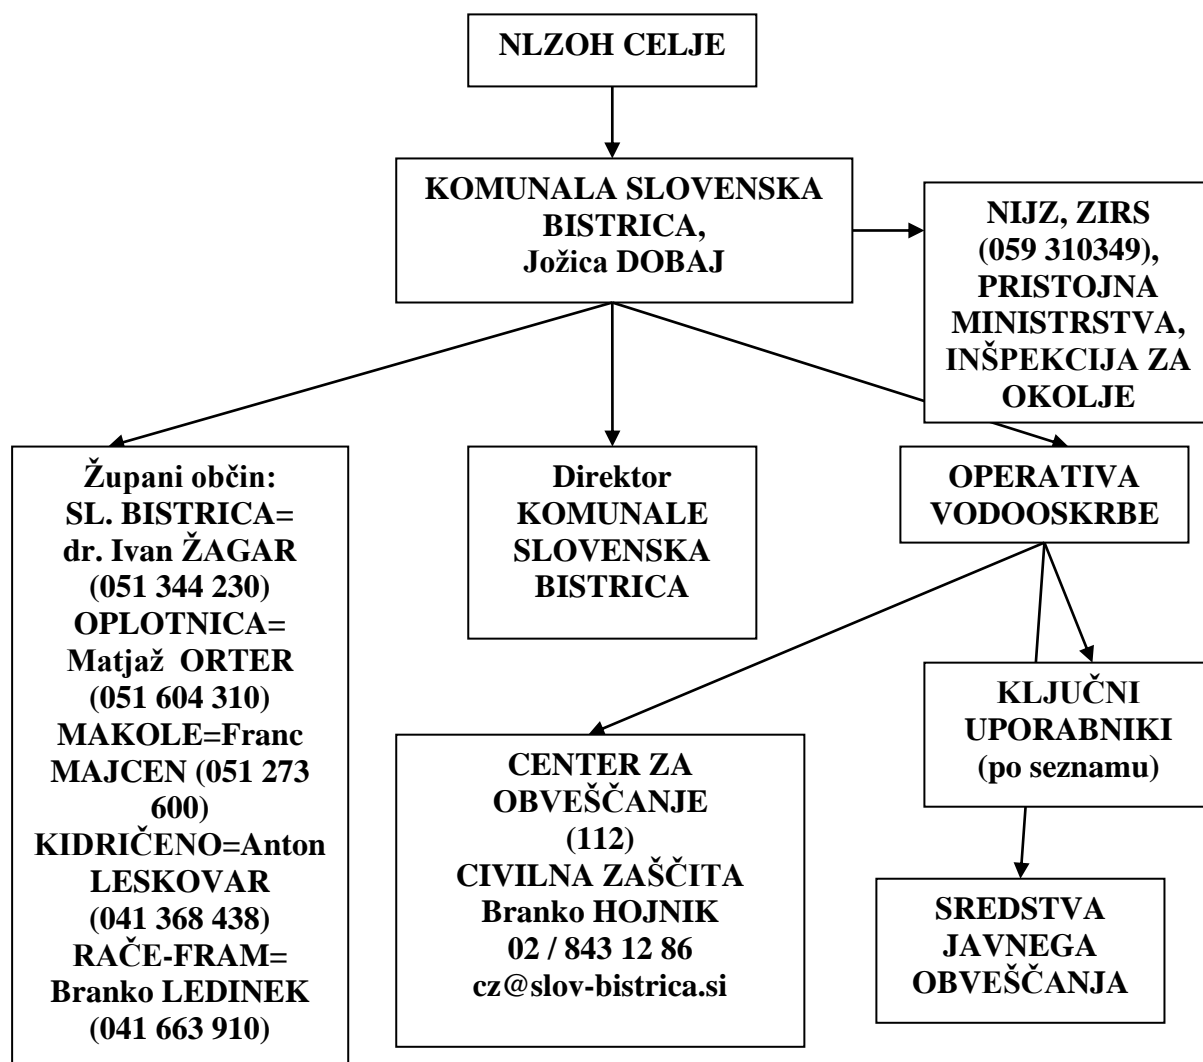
NLZOH CELJE

KOMUNALA SLOVENSKA BISTRICA, Jožica DOBAJ

NIJZ, ZIRS (059 310349), PRISTOJNA MINISTRSTVA, INŠPEKCIJA ZA OKOLJE

Župani občin: SL. BISTRICA= dr. Ivan ŽAGAR (051 344 230) OPLOTNICA= Matjaž ORTER (051 604 310) MAKOLE=Franc MAJCEN (051 273 600) KIDRIČENO=Anton LESKOVAR (041 368 438) RAČE-FRAM= Branko LEDINEK (041 663 910)

Direktor KOMUNALE SLOVENSKA BISTRICA

OPERATIVA VODOOSKRBE

KLJUČNI UPORABNIKI (po seznamu)

CENTER ZA OBVEŠČANJE (112) CIVILNA ZAŠČITA Branko HOJNIK 02 / 843 12 86 cz@slov-bistrica.si

SREDSTVA JAVNEGA OBVEŠČANJA